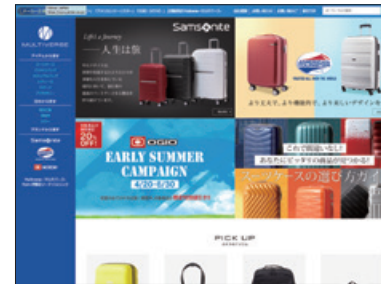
MULTIVERSE

Samsonite

Life's a Journey
—人生は旅

ようこそ、より機能的で、より美しいデザインを

29% OFF

OGIO
EARLY SUMMER CAMPAIGN
4/20-6/20

これで間違いなし!
あなたにピッタリの商品が見つかる!
スーツケースの選び方ガイド

PICK UP

Samsonite